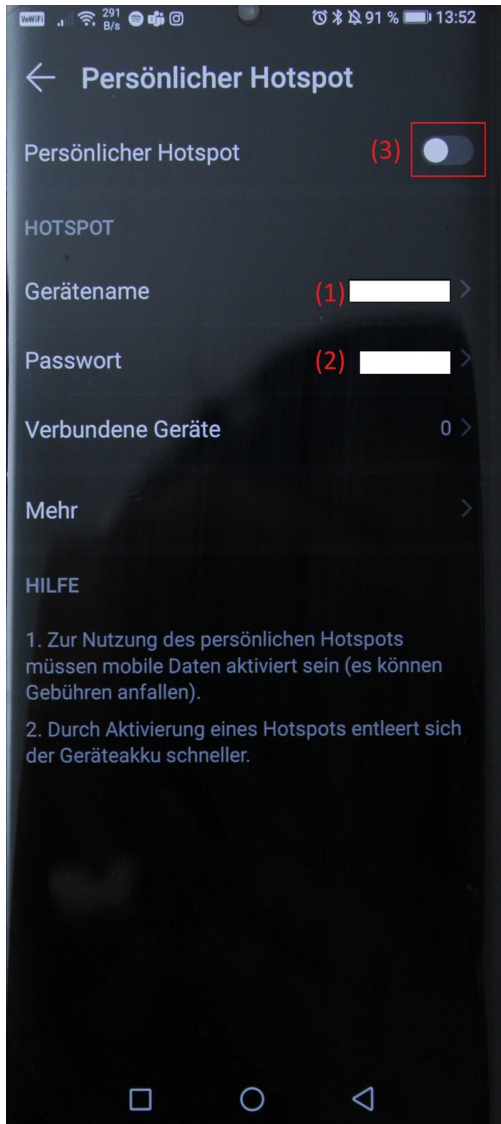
VoWiFi 291 B/s 91 % 13:52

← Persönlicher Hotspot

Persönlicher Hotspot (3)

HOTSPOT

Gerätename (1)

Passwort (2)

Verbundene Geräte 0

Mehr

HILFE

1. Zur Nutzung des persönlichen Hotspots müssen mobile Daten aktiviert sein (es können Gebühren anfallen).

2. Durch Aktivierung eines Hotspots entleert sich der Geräteakku schneller.